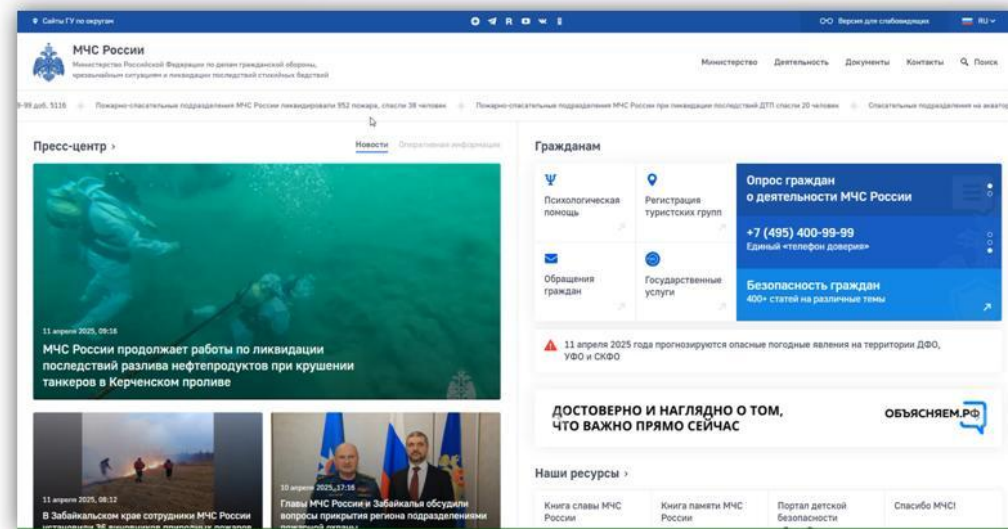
Сайты ГУ по округам

Версия для слабовидящих RU

МЧС России

Министерство Российской Федерации по делам гражданской обороны, чрезвычайным ситуациям и ликвидации последствий стихийных бедствий

Министерство Деятельность Документы Контакты Поиск

-99 доб. 5116 Пожарно-спасательные подразделения МЧС России ликвидировали 952 пожара, спасли 38 человек Пожарно-спасательные подразделения МЧС России при ликвидации последствий ДТП спасли 20 человек Спасательные подразделения на акватор

Пресс-центр ›

Новости Оперативная информация

11 апреля 2025, 09:18

МЧС России продолжает работы по ликвидации последствий разлива нефтепродуктов при крушении танкеров в Керченском проливе

11 апреля 2025, 08:12

В Забайкальском крае сотрудники МЧС России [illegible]

10 апреля 2025, 17:16

Главы МЧС России и Забайкалья обсудили вопросы прикрытия региона подразделениями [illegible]

Гражданам

Психологическая помощь

Регистрация туристских групп

Обращения граждан

Государственные услуги

Опрос граждан о деятельности МЧС России

+7 (495) 400-99-99
Единый «телефон доверия»

Безопасность граждан
400+ статей на различные темы

11 апреля 2025 года прогнозируются опасные погодные явления на территории ДФО, УФО и СКФО

ДОСТОВЕРНО И НАГЛЯДНО О ТОМ, ЧТО ВАЖНО ПРЯМО СЕЙЧАС

ОБЪЯСНЯЕМ.РФ

Наши ресурсы ›

Книга славы МЧС России

Книга памяти МЧС России

Портал детской безопасности

Спасибо МЧС!